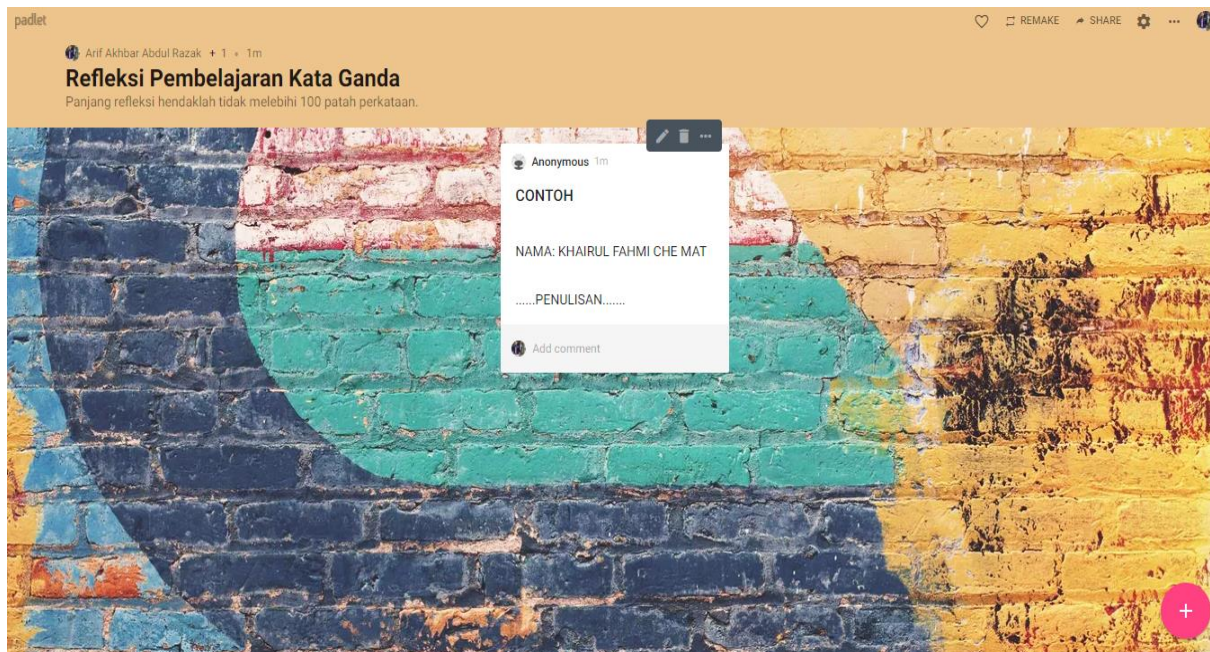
padlet

REMAKE SHARE ...

Arif Akhbar Abdul Razak + 1 • 1m

Refleksi Pembelajaran Kata Ganda

Panjang refleksi hendaklah tidak melebihi 100 patah perkataan.

Anonymous 1m

CONTOH

NAMA: KHAIRUL FAHMI CHE MAT

......PENULISAN.......

Add comment

+